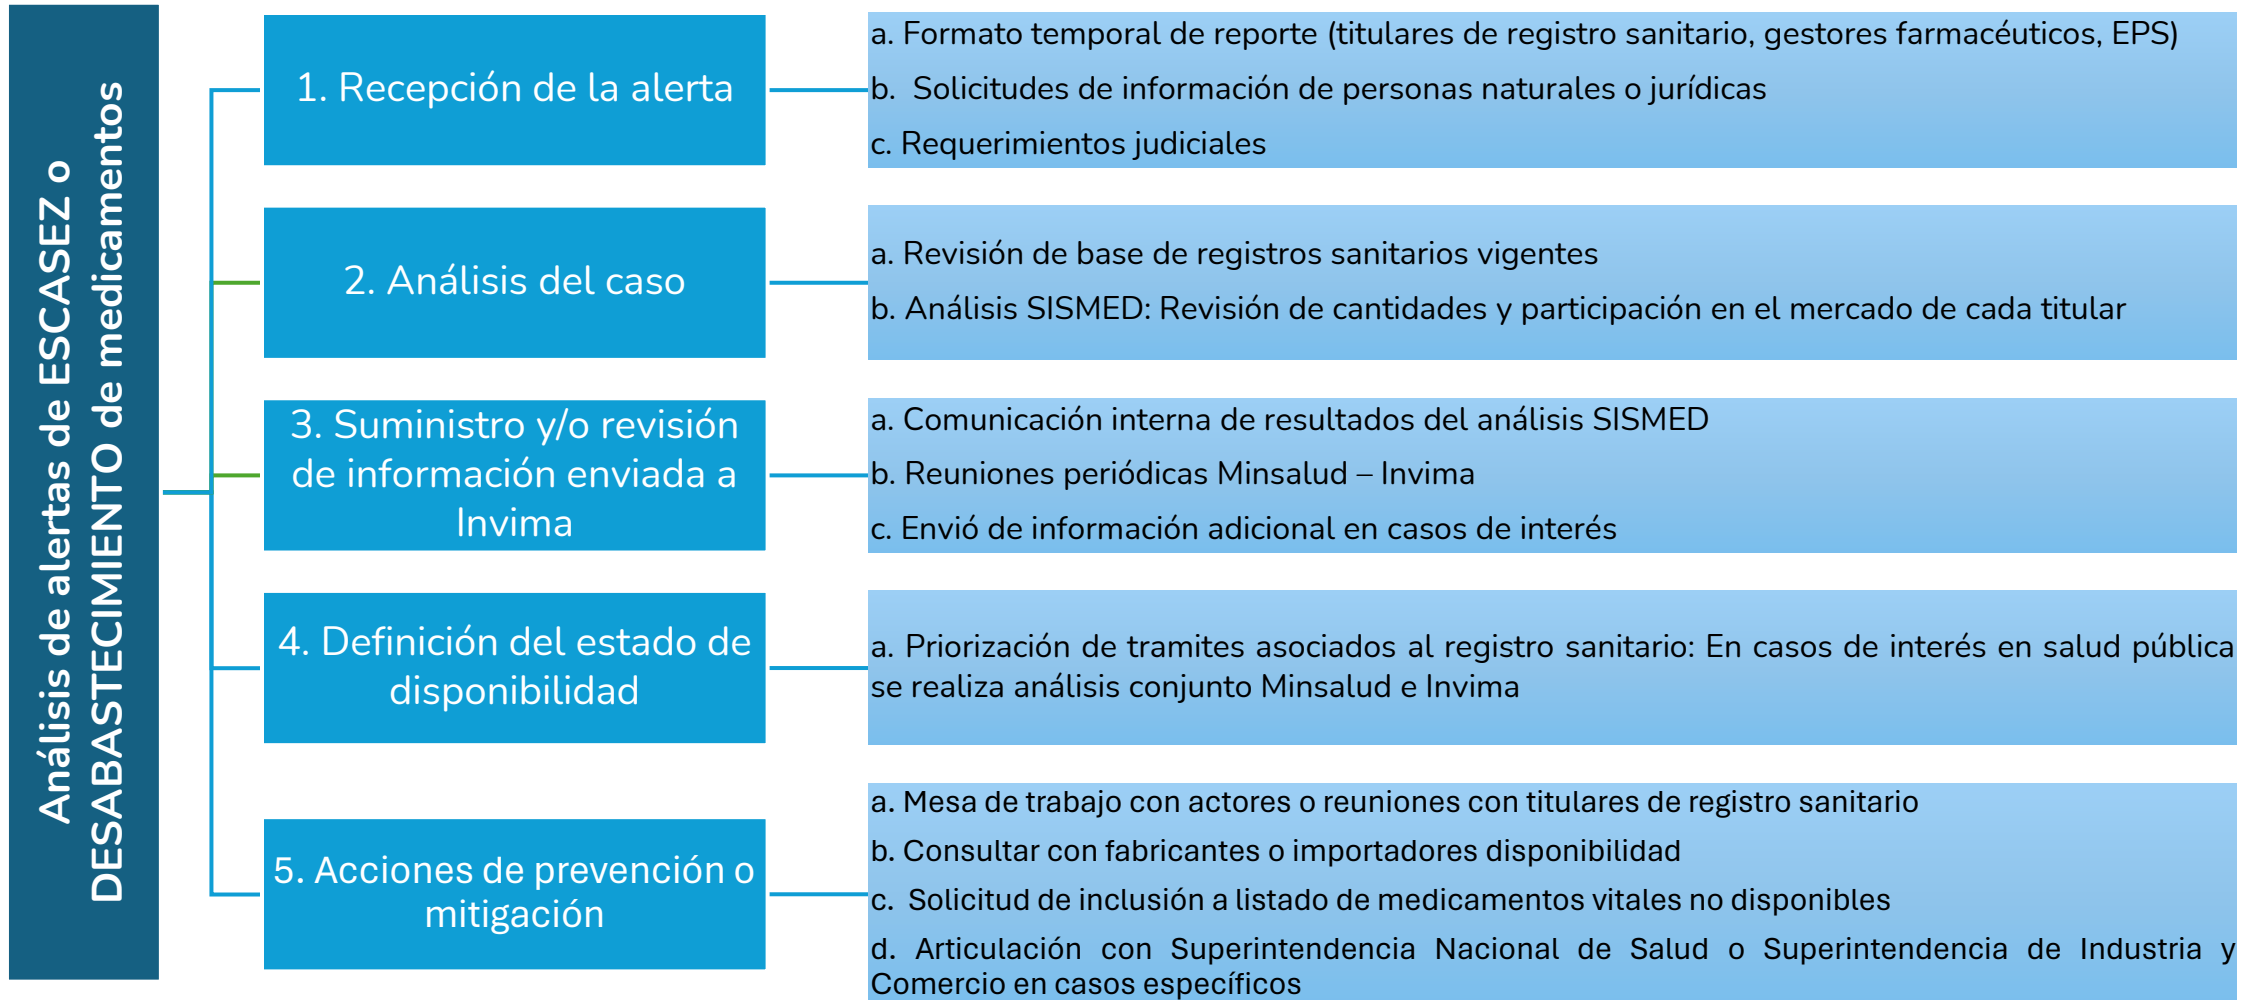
Análisis de alertas de ESCASEZ o DESABASTECIMIENTO de medicamentos

1. Recepción de la alerta

a. Formato temporal de reporte (titulares de registro sanitario, gestores farmacéuticos, EPS)
b. Solicitudes de información de personas naturales o jurídicas
c. Requerimientos judiciales

2. Análisis del caso

a. Revisión de base de registros sanitarios vigentes
b. Análisis SISMED: Revisión de cantidades y participación en el mercado de cada titular

3. Suministro y/o revisión de información enviada a Invima

a. Comunicación interna de resultados del análisis SISMED
b. Reuniones periódicas Minsalud – Invima
c. Envió de información adicional en casos de interés

4. Definición del estado de disponibilidad

a. Priorización de tramites asociados al registro sanitario: En casos de interés en salud pública se realiza análisis conjunto Minsalud e Invima

5. Acciones de prevención o mitigación

a. Mesa de trabajo con actores o reuniones con titulares de registro sanitario
b. Consultar con fabricantes o importadores disponibilidad
c. Solicitud de inclusión a listado de medicamentos vitales no disponibles
d. Articulación con Superintendencia Nacional de Salud o Superintendencia de Industria y Comercio en casos específicos